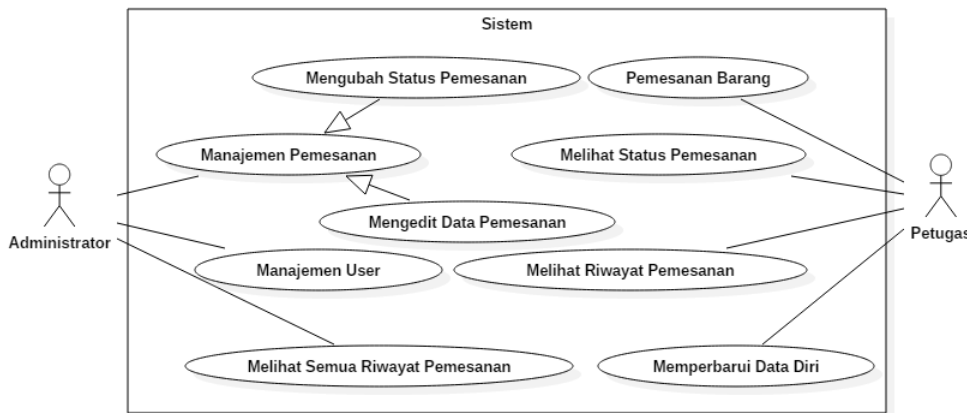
Sistem

Mengubah Status Pemesanan

Pemesanan Barang

Manajemen Pemesanan

Melihat Status Pemesanan

Mengedit Data Pemesanan

Administrator

Petugas

Manajemen User

Melihat Riwayat Pemesanan

Melihat Semua Riwayat Pemesanan

Memperbarui Data Diri